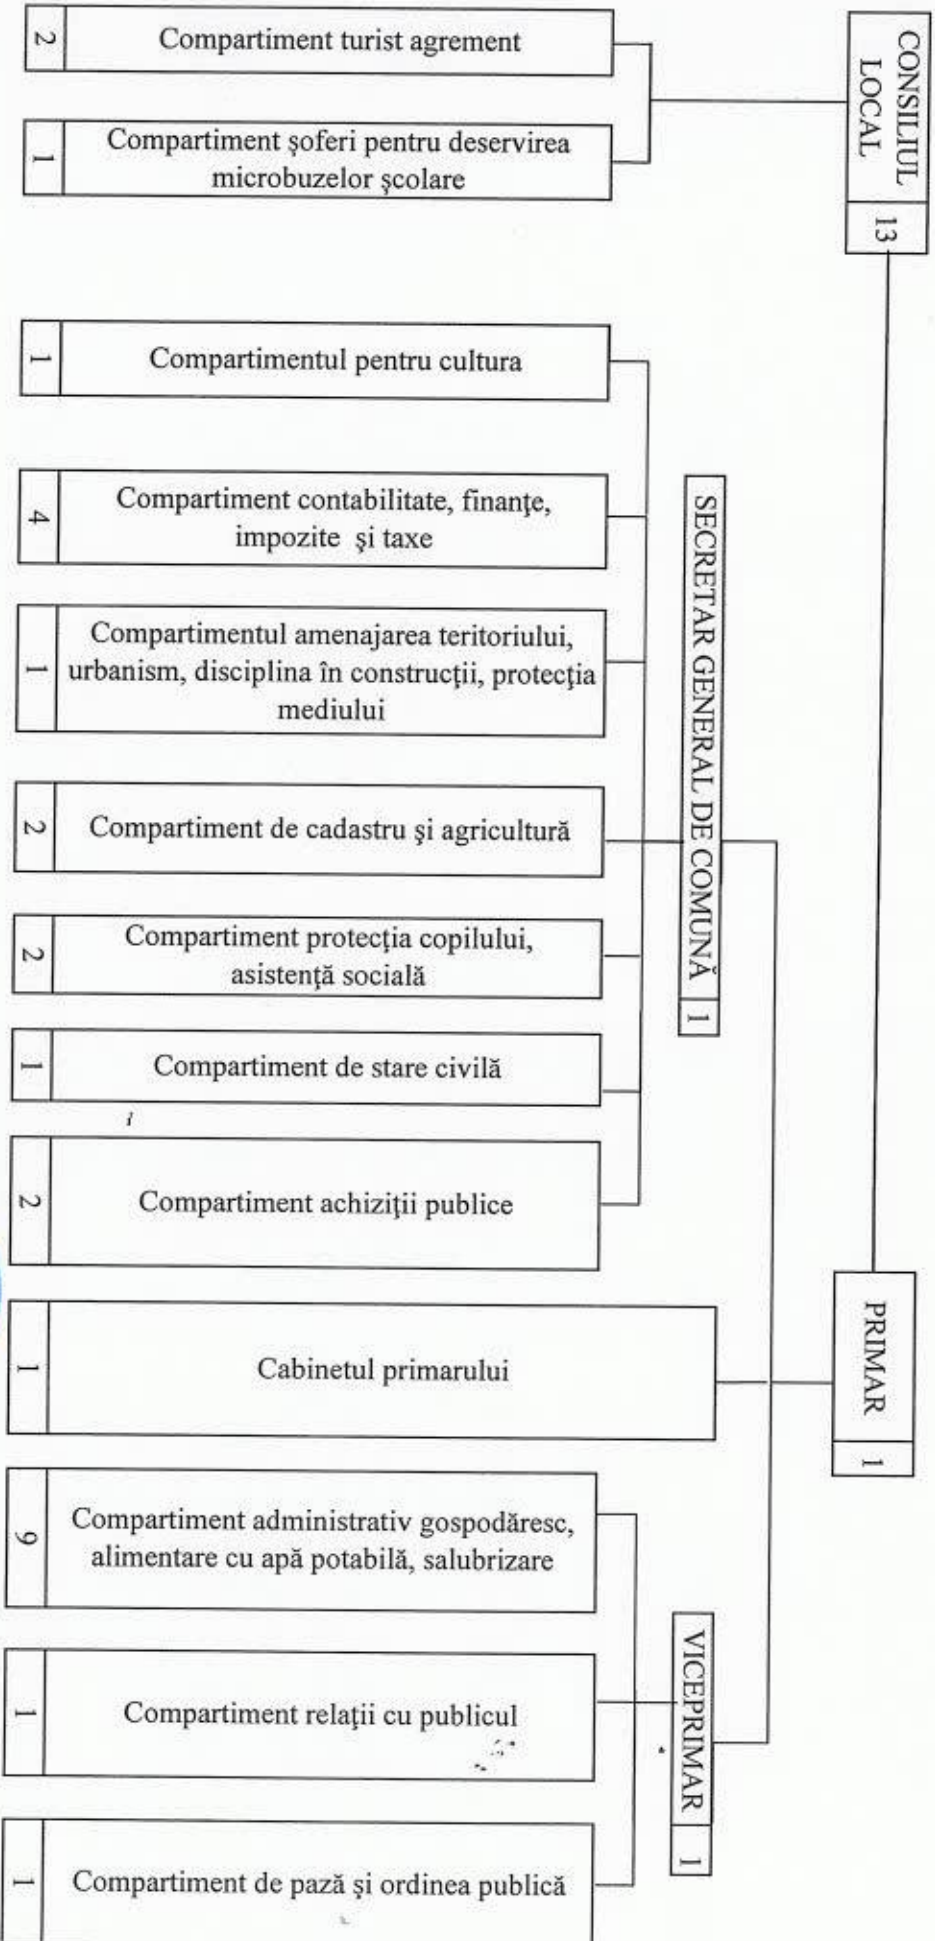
CONSILIUL LOCAL 13

2 Compartiment turist agrement

1 Compartiment şoferi pentru deservirea microbuzelor şcolare

SECRETAR GENERAL DE COMUNĂ 1

1 Compartimentul pentru cultura

4 Compartiment contabilitate, finanţe, impozite şi taxe

1 Compartimentul amenajarea teritoriului, urbanism, disciplina în construcţii, protecţia mediului

2 Compartiment de cadastru şi agricultură

2 Compartiment protecţia copilului, asistenţă socială

1 Compartiment de stare civilă

2 Compartiment achiziţii publice

PRIMAR 1

1 Cabinetul primarului

VICEPRIMAR 1

9 Compartiment administrativ gospodăresc, alimentare cu apă potabilă, salubrizare

1 Compartiment relaţii cu publicul

1 Compartiment de pază şi ordinea publică